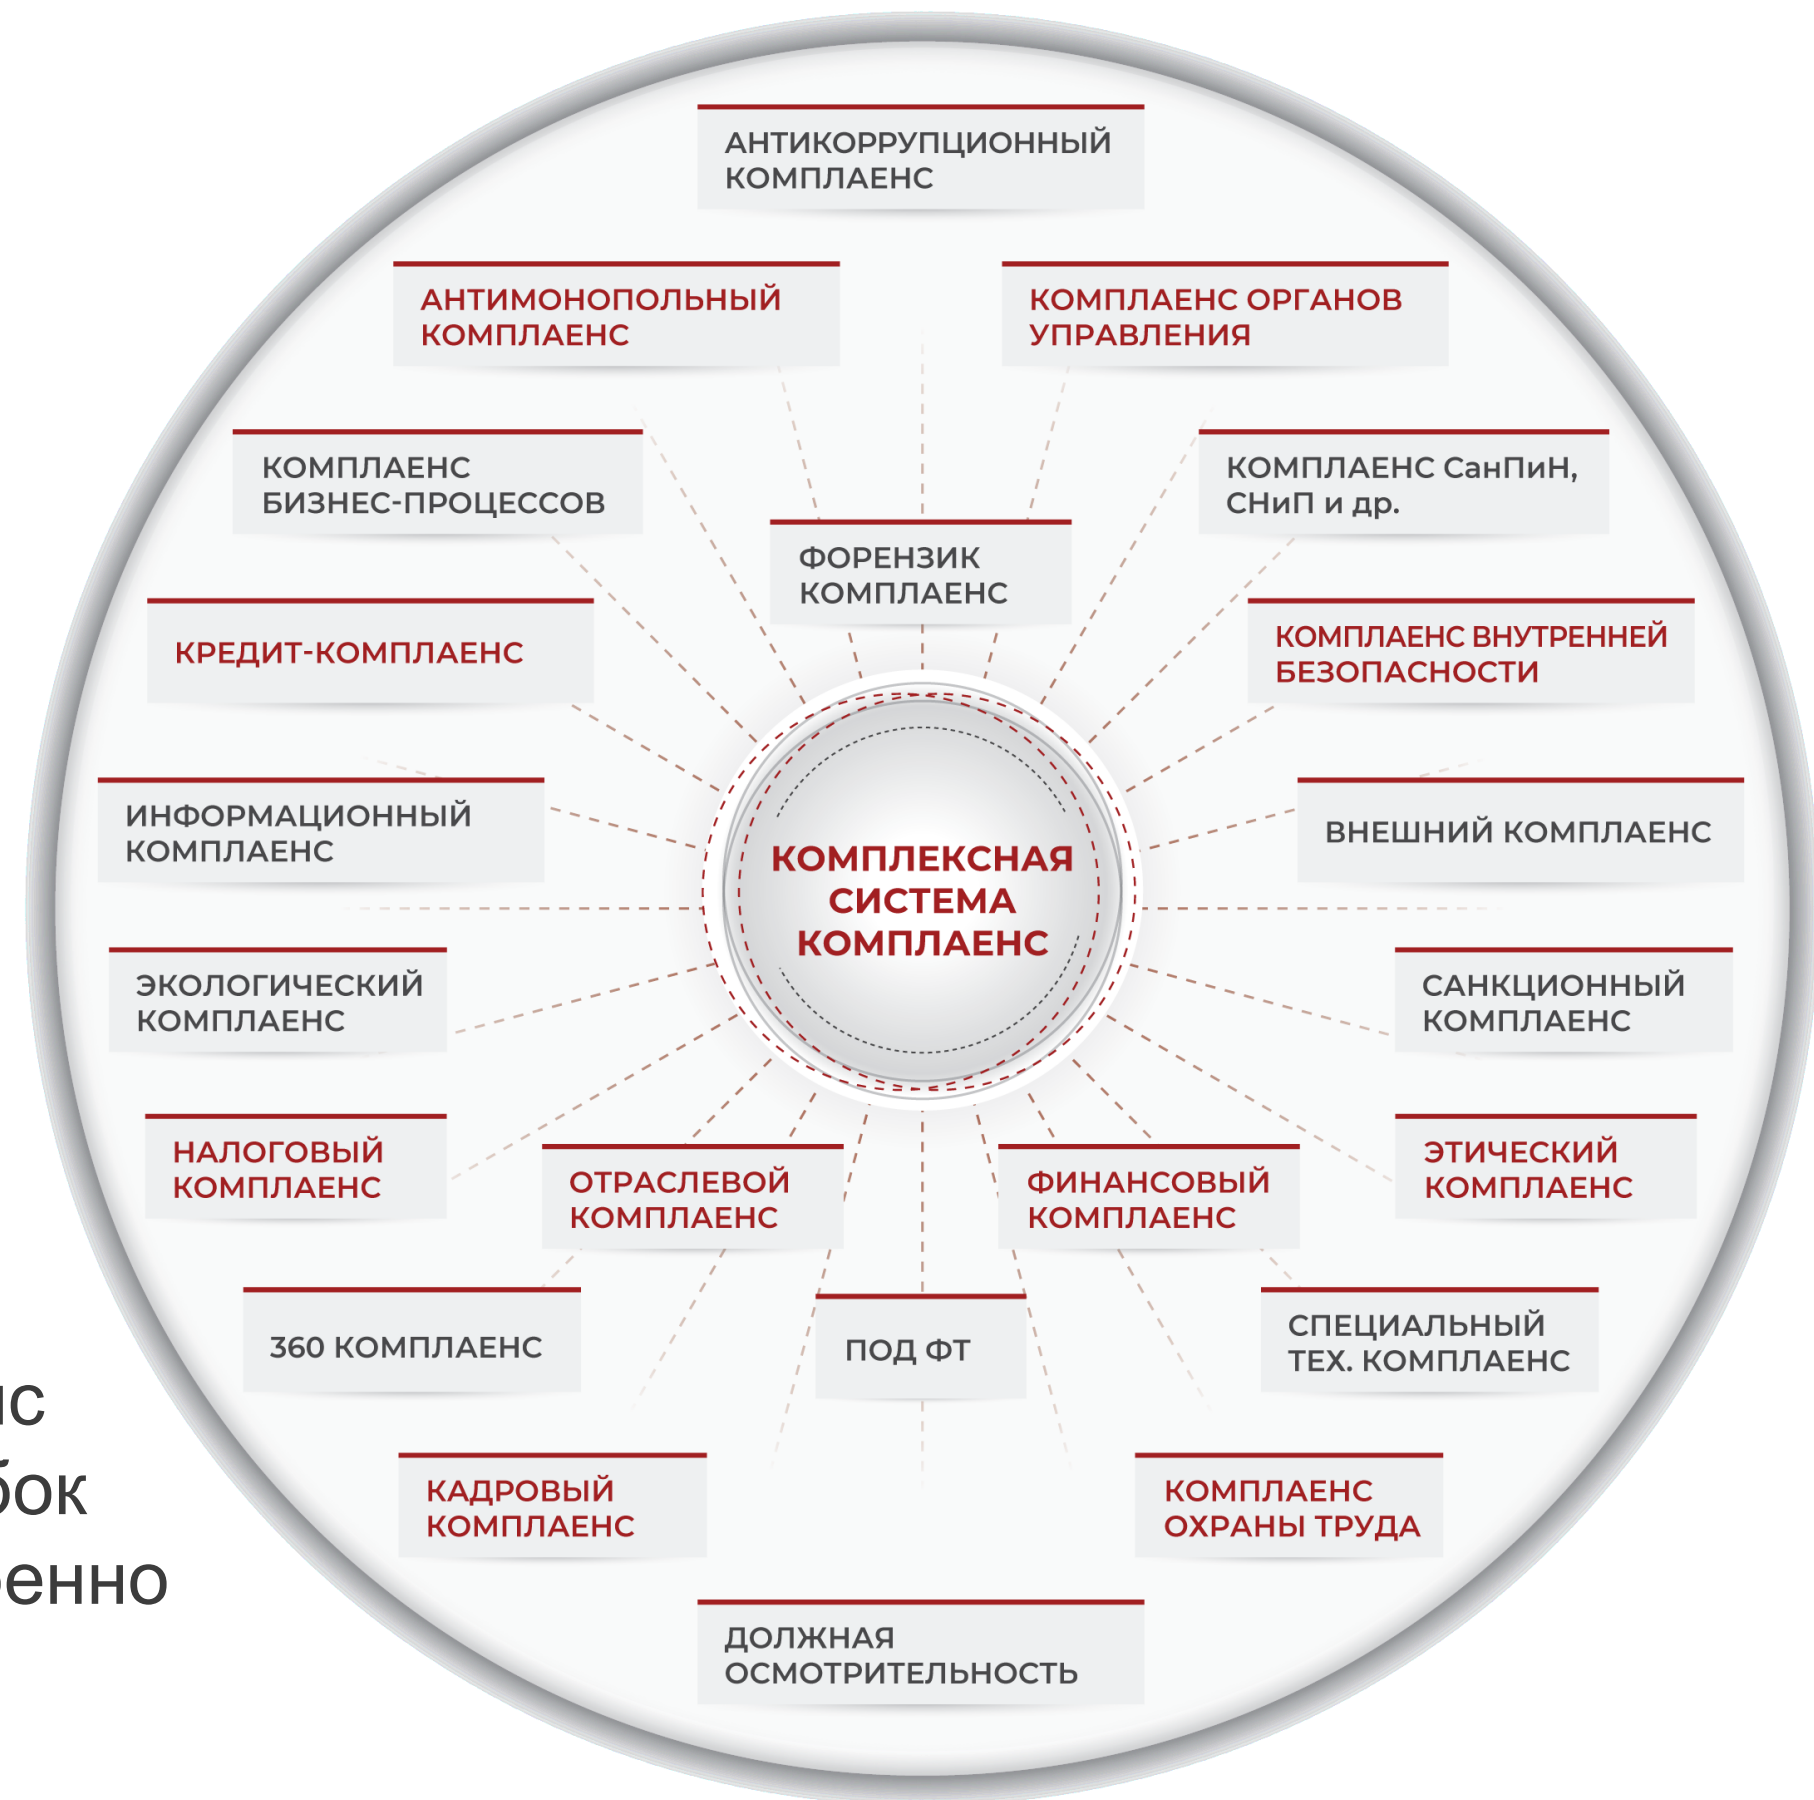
АНТИКОРРУПЦИОННЫЙ КОМПЛАЕНС

АНТИМОНОПОЛЬНЫЙ КОМПЛАЕНС

КОМПЛАЕНС ОРГАНОВ УПРАВЛЕНИЯ

КОМПЛАЕНС БИЗНЕС-ПРОЦЕССОВ

КОМПЛАЕНС СанПиН, СНиП и др.

ФОРЕНЗИК КОМПЛАЕНС

КРЕДИТ-КОМПЛАЕНС

КОМПЛАЕНС ВНУТРЕННЕЙ БЕЗОПАСНОСТИ

ИНФОРМАЦИОННЫЙ КОМПЛАЕНС

ВНЕШНИЙ КОМПЛАЕНС

КОМПЛЕКСНАЯ СИСТЕМА КОМПЛАЕНС

ЭКОЛОГИЧЕСКИЙ КОМПЛАЕНС

САНКЦИОННЫЙ КОМПЛАЕНС

НАЛОГОВЫЙ КОМПЛАЕНС

ОТРАСЛЕВОЙ КОМПЛАЕНС

ФИНАНСОВЫЙ КОМПЛАЕНС

ЭТИЧЕСКИЙ КОМПЛАЕНС

360 КОМПЛАЕНС

ПОД ФТ

СПЕЦИАЛЬНЫЙ ТЕХ. КОМПЛАЕНС

нс
бок
енно

КАДРОВЫЙ КОМПЛАЕНС

КОМПЛАЕНС ОХРАНЫ ТРУДА

ДОЛЖНАЯ ОСМОТРИТЕЛЬНОСТЬ